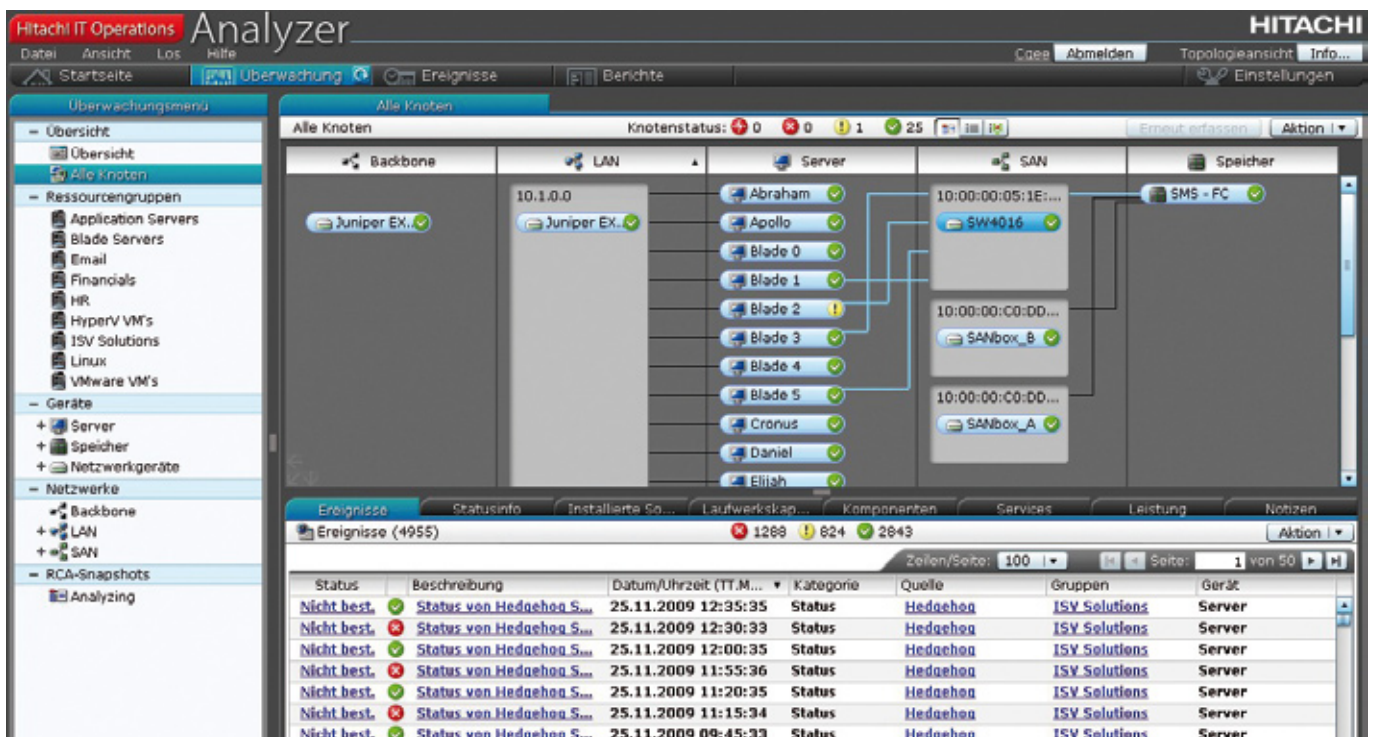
Hitachi IT Operations Analyzer

HITACHI

Datei Ansicht Los Hilfe

Cgee Abmelden Topologieansicht Info...

Startseite Überwachung Ereignisse Berichte Einstellungen

Überwachungsmenü

- Übersicht
Übersicht
Alle Knoten
- Ressourcengruppen
Application Servers
Blade Servers
Email
Financials
HR
HyperV VM's
ISV Solutions
Linux
VMware VM's
- Geräte
+ Server
+ Speicher
+ Netzwerkgeräte
- Netzwerke
Backbone
+ LAN
+ SAN
- RCA-Snapshots
Analyzing

Alle Knoten

Alle Knoten Knotenstatus: 0 0 1 25 Erneut erfassen Aktion

Backbone LAN Server SAN Speicher

Juniper EX.. 10.1.0.0 Juniper EX.. Abraham Apollo Blade 0 Blade 1 Blade 2 Blade 3 Blade 4 Blade 5 Cronus Daniel Elijah 10:00:00:05:1E:... SW4016 10:00:00:C0:DD... SANbox_B 10:00:00:C0:DD... SANbox_A SMS - FC

Ereignisse Statusinfo Installierte So... Laufwerkskap... Komponenten Services Leistung Notizen

Ereignisse (4955) 1288 824 2843 Aktion

Zeilen/Seite: 100 Seite: 1 von 50

| Status | | Beschreibung | Datum/Uhrzeit (TT.M... | Kategorie | Quelle | Gruppen | Gerät |
|---|---|---|---|---|---|---|---|
| Nicht best. | | Status von Hedgehog S... | 25.11.2009 12:35:35 | Status | Hedgehog | ISV Solutions | Server |
| Nicht best. | | Status von Hedgehog S... | 25.11.2009 12:30:33 | Status | Hedgehog | ISV Solutions | Server |
| Nicht best. | | Status von Hedgehog S... | 25.11.2009 12:00:35 | Status | Hedgehog | ISV Solutions | Server |
| Nicht best. | | Status von Hedgehog S... | 25.11.2009 11:55:36 | Status | Hedgehog | ISV Solutions | Server |
| Nicht best. | | Status von Hedgehog S... | 25.11.2009 11:20:35 | Status | Hedgehog | ISV Solutions | Server |
| Nicht best. | | Status von Hedgehog S... | 25.11.2009 11:15:34 | Status | Hedgehog | ISV Solutions | Server |
| Nicht best. | | Status von Hedgehog S... | 25.11.2009 09:45:33 | Status | Hedgehog | ISV Solutions | Server |